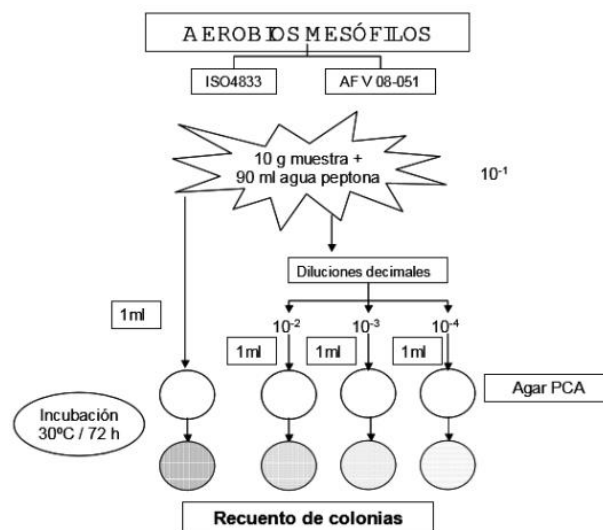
AEROBIOS MESÓFILOS

ISO4833

AF V 08-051

10 g muestra + 90 ml agua peptona

$10^{-1}$

Diluciones decimales

1ml

$10^{-2}$

$10^{-3}$

$10^{-4}$

1ml

1ml

1ml

Agar PCA

Incubación 30ºC / 72 h

Recuento de colonias